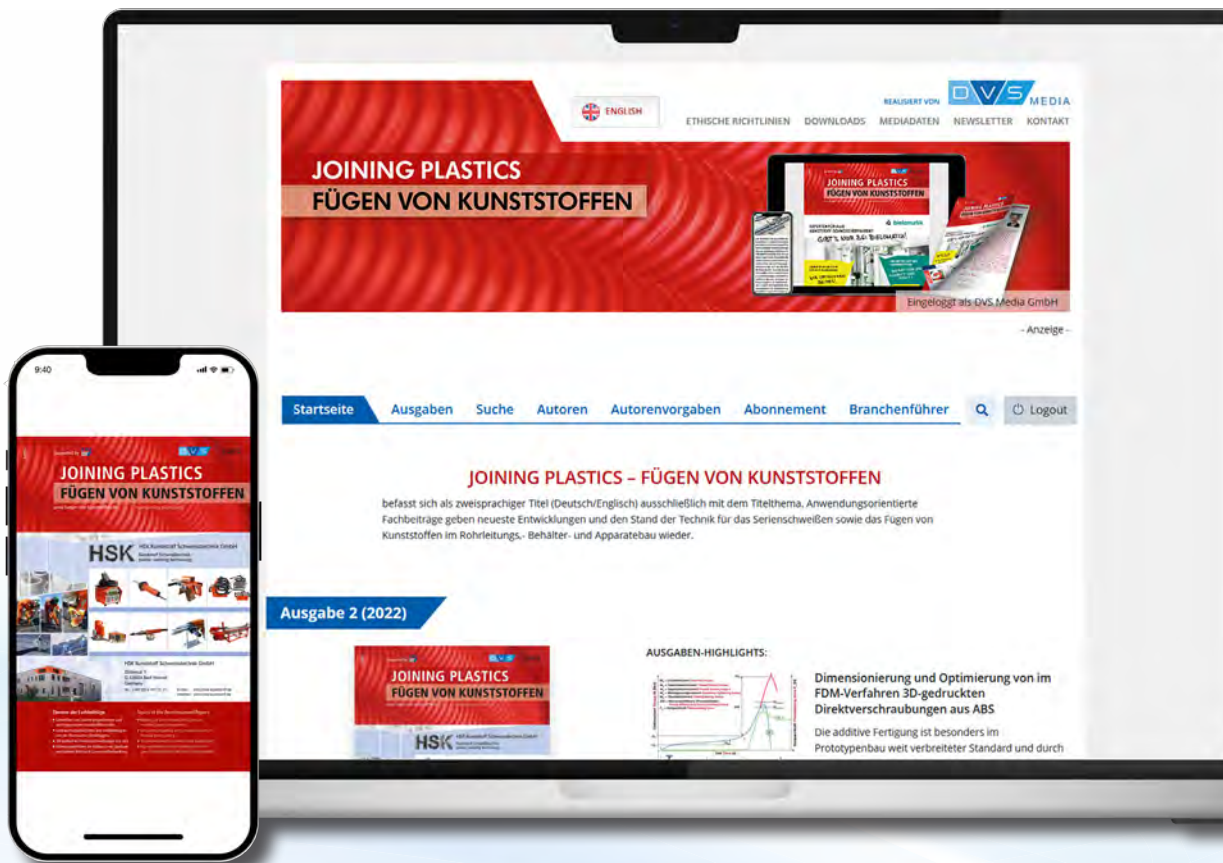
ENGLISH

REALISIERT VON DVS MEDIA

ETHISCHE RICHTLINIEN DOWNLOADS MEDIADATEN NEWSLETTER KONTAKT

JOINING PLASTICS
FÜGEN VON KUNSTSTOFFEN

Eingeloggt als DVS Media GmbH

- Anzeige -

Startseite Ausgaben Suche Autoren Autorenvorgaben Abonnement Branchenführer Logout

JOINING PLASTICS – FÜGEN VON KUNSTSTOFFEN

befasst sich als zweisprachiger Titel (Deutsch/Englisch) ausschließlich mit dem Titelthema. Anwendungsorientierte Fachbeiträge geben neueste Entwicklungen und den Stand der Technik für das Serienschweißen sowie das Fügen von Kunststoffen im Rohrleitungs,- Behälter- und Apparatebau wieder.

Ausgabe 2 (2022)

JOINING PLASTICS
FÜGEN VON KUNSTSTOFFEN

HSK

AUSGABEN-HIGHLIGHTS:

Dimensionierung und Optimierung von im FDM-Verfahren 3D-gedruckten Direktverschraubungen aus ABS

Die additive Fertigung ist besonders im Prototypenbau weit verbreiteter Standard und durch

9:40

JOINING PLASTICS
FÜGEN VON KUNSTSTOFFEN

HSK HSK Kunststoff Schweisstechnik GmbH

HSK Kunststoff Schweisstechnik GmbH